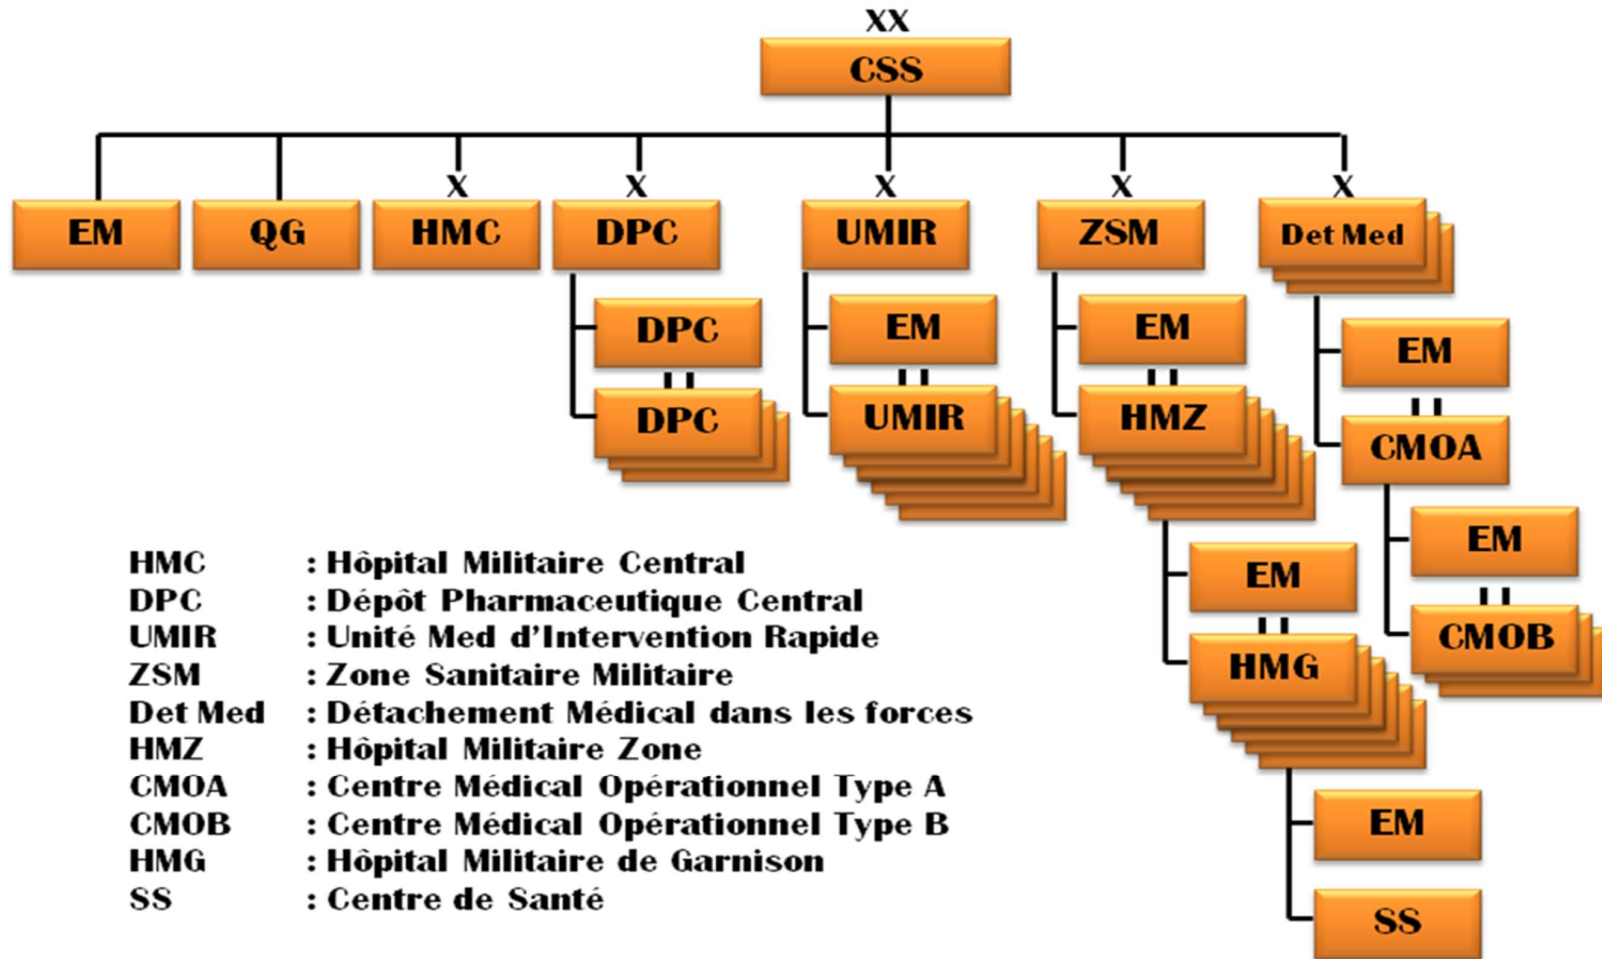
XX
CSS

EM
QG
X
HMC
X
DPC
X
UMIR
X
ZSM
X
Det Med

DPC
II
DPC

EM
II
UMIR

EM
II
HMZ

EM
II
CMOA

EM
II
CMOB

EM
II
HMG

EM
SS

HMC : Hôpital Militaire Central
DPC : Dépôt Pharmaceutique Central
UMIR : Unité Med d'Intervention Rapide
ZSM : Zone Sanitaire Militaire
Det Med : Détachement Médical dans les forces
HMZ : Hôpital Militaire Zone
CMOA : Centre Médical Opérationnel Type A
CMOB : Centre Médical Opérationnel Type B
HMG : Hôpital Militaire de Garnison
SS : Centre de Santé